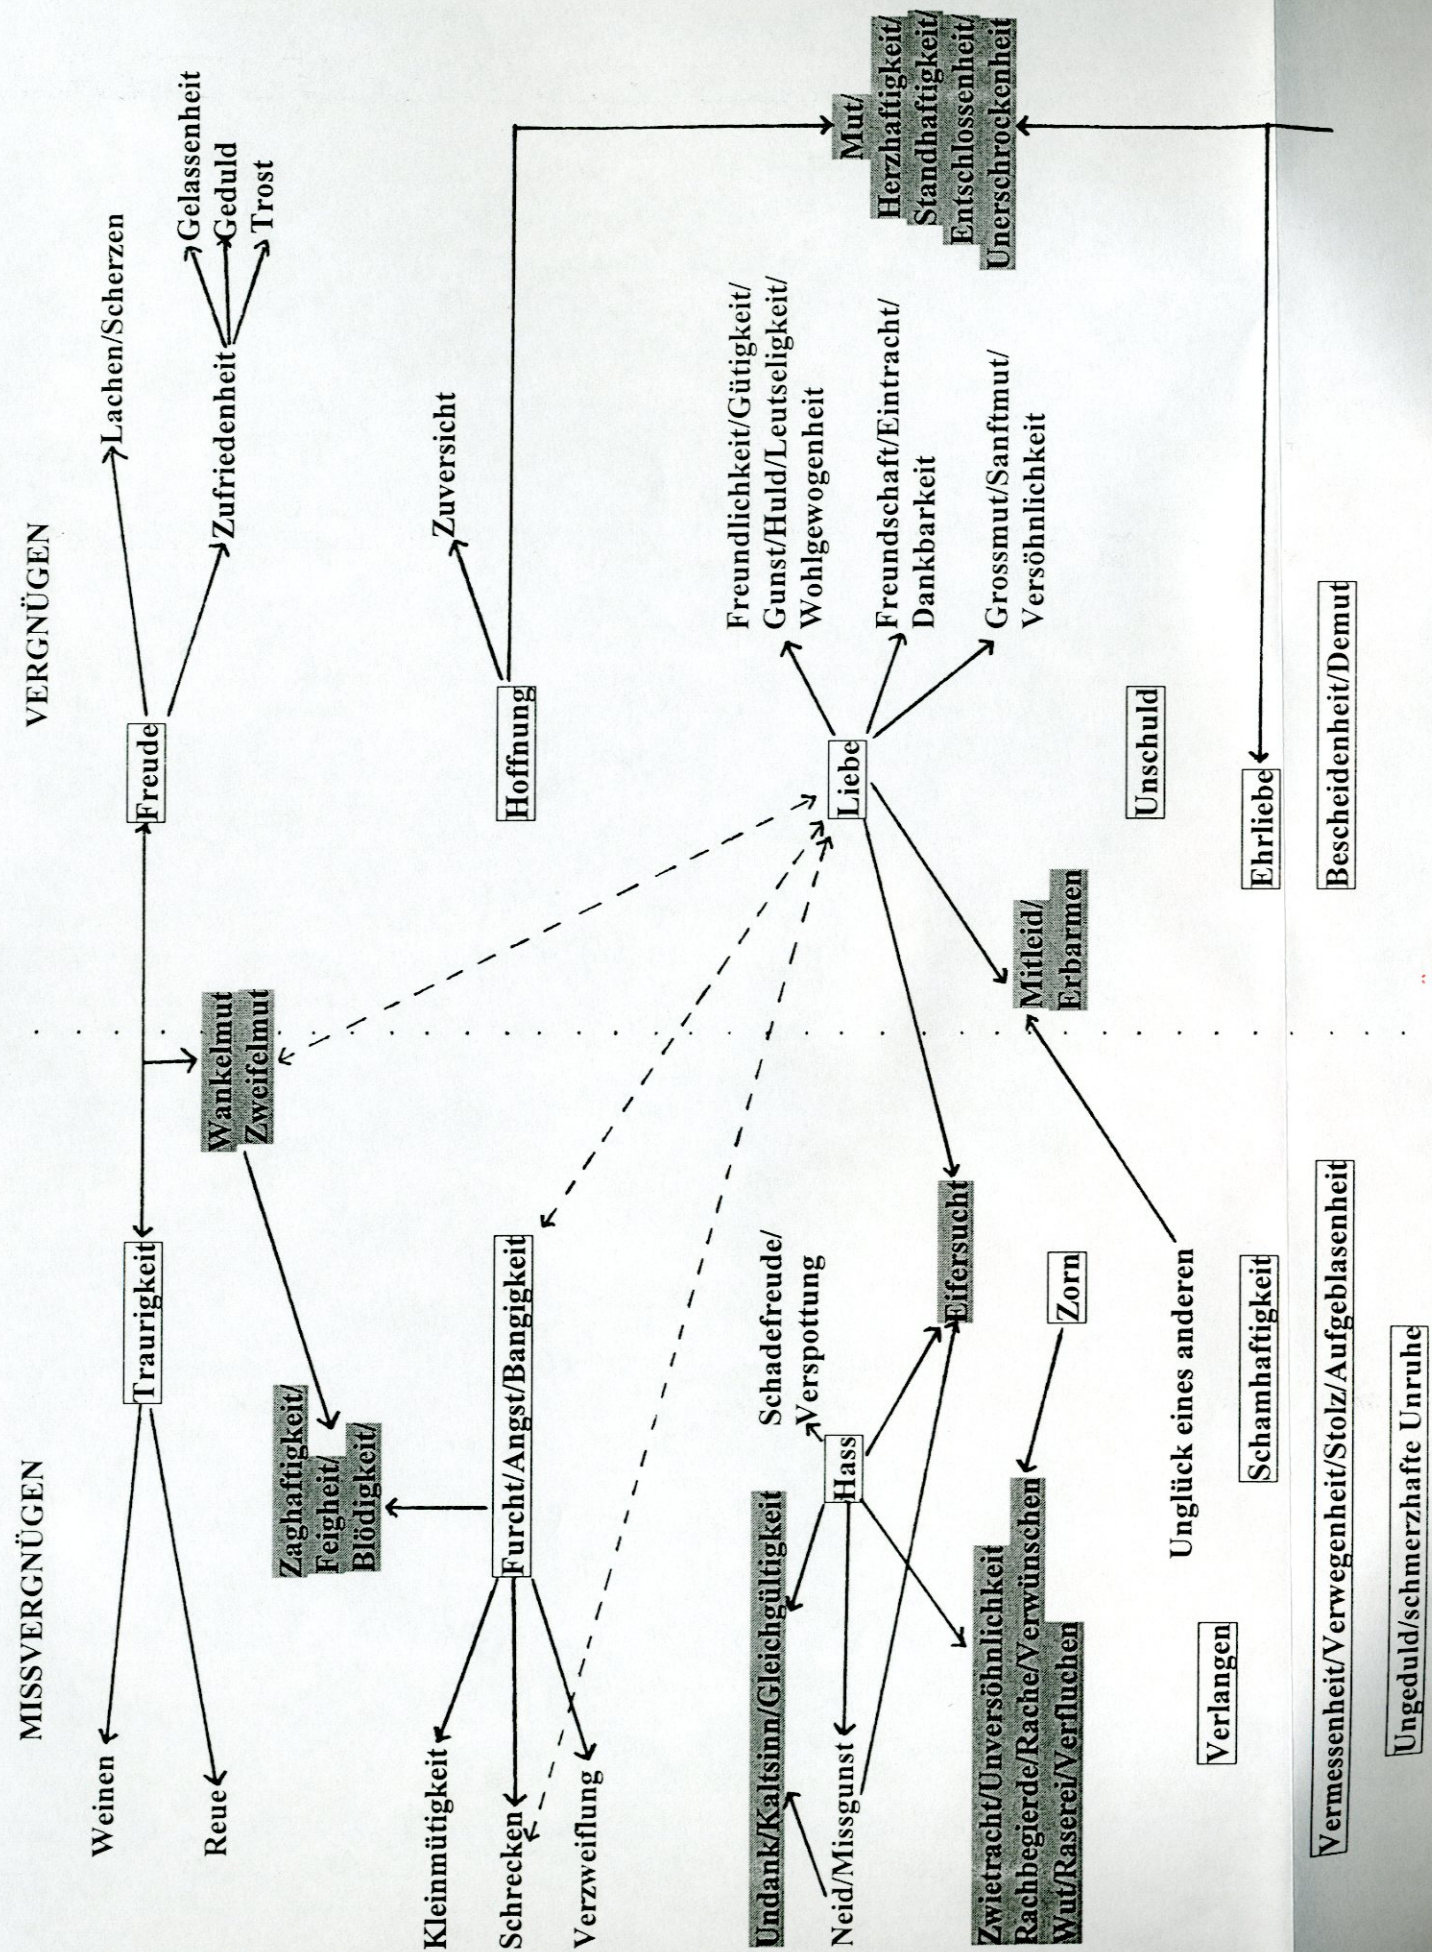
MISSVERGNÜGEN

VERGNÜGEN

Traurigkeit

Freude

Weinen

Reue

Lachen/Scherzen

Zufriedenheit

Gelassenheit

Geduld

Trost

Wankelmut Zweifelmut

Zaghaftigkeit/ Feigheit/ Blödigkeit/

Furcht/Angst/Bangigkeit

Kleinmütigkeit

Schrecken

Verzweiflung

Hoffnung

Zuversicht

Mut/ Herzhaftigkeit/ Standhaftigkeit/ Entschlossenheit/ Unerschrockenheit

Liebe

Freundlichkeit/Gütigkeit/ Gunst/Huld/Leutseligkeit/ Wohlgewogenheit

Freundschaft/Eintracht/ Dankbarkeit

Grossmut/Sanftmut/ Versöhnlichkeit

Mitleid/ Erbarmen

Eifersucht

Schadefreude/ Verspottung

Hass

Undank/Kaltsinn/Gleichgültigkeit

Neid/Missgunst

Zwietracht/Unversöhnlichkeit Rachbegierde/Rache/Verwünschen Wut/Raserei/Verfluchen

Zorn

Unglück eines anderen

Unschuld

Verlangen

Schamhaftigkeit

Ehrliebe

Vermessenheit/Verwegenheit/Stolz/Aufgeblasenheit

Bescheidenheit/Demut

Ungeduld/schmerzhafte Unruhe